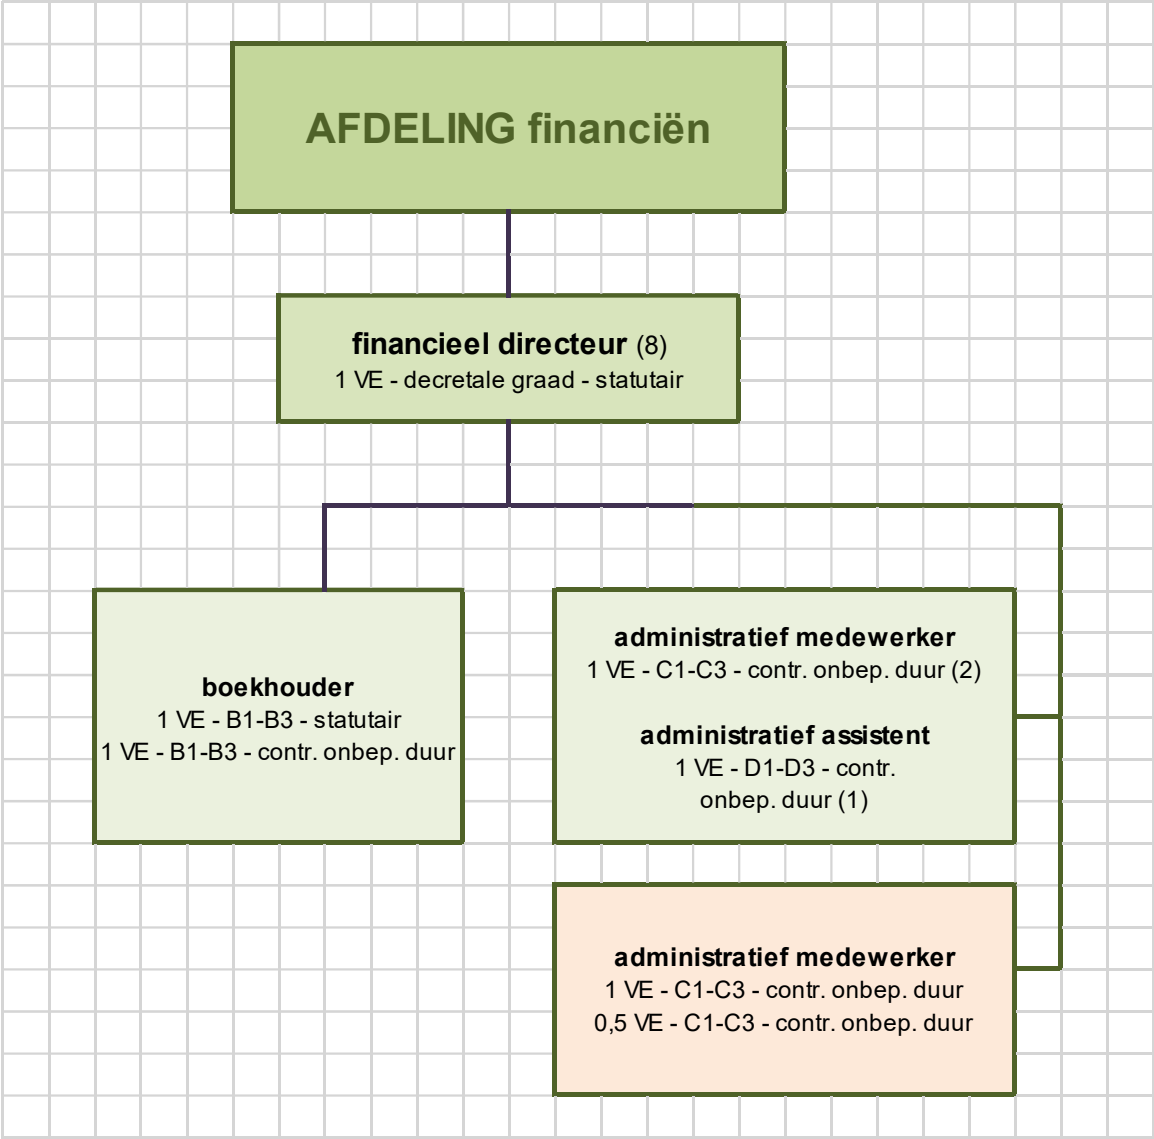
AFDELING financiën

financieel directeur (8)
1 VE - decretale graad - statutair

boekhouder
1 VE - B1-B3 - statutair
1 VE - B1-B3 - contr. onbep. duur

administratief medewerker
1 VE - C1-C3 - contr. onbep. duur (2)

administratief assistent
1 VE - D1-D3 - contr. onbep. duur (1)

administratief medewerker
1 VE - C1-C3 - contr. onbep. duur
0,5 VE - C1-C3 - contr. onbep. duur